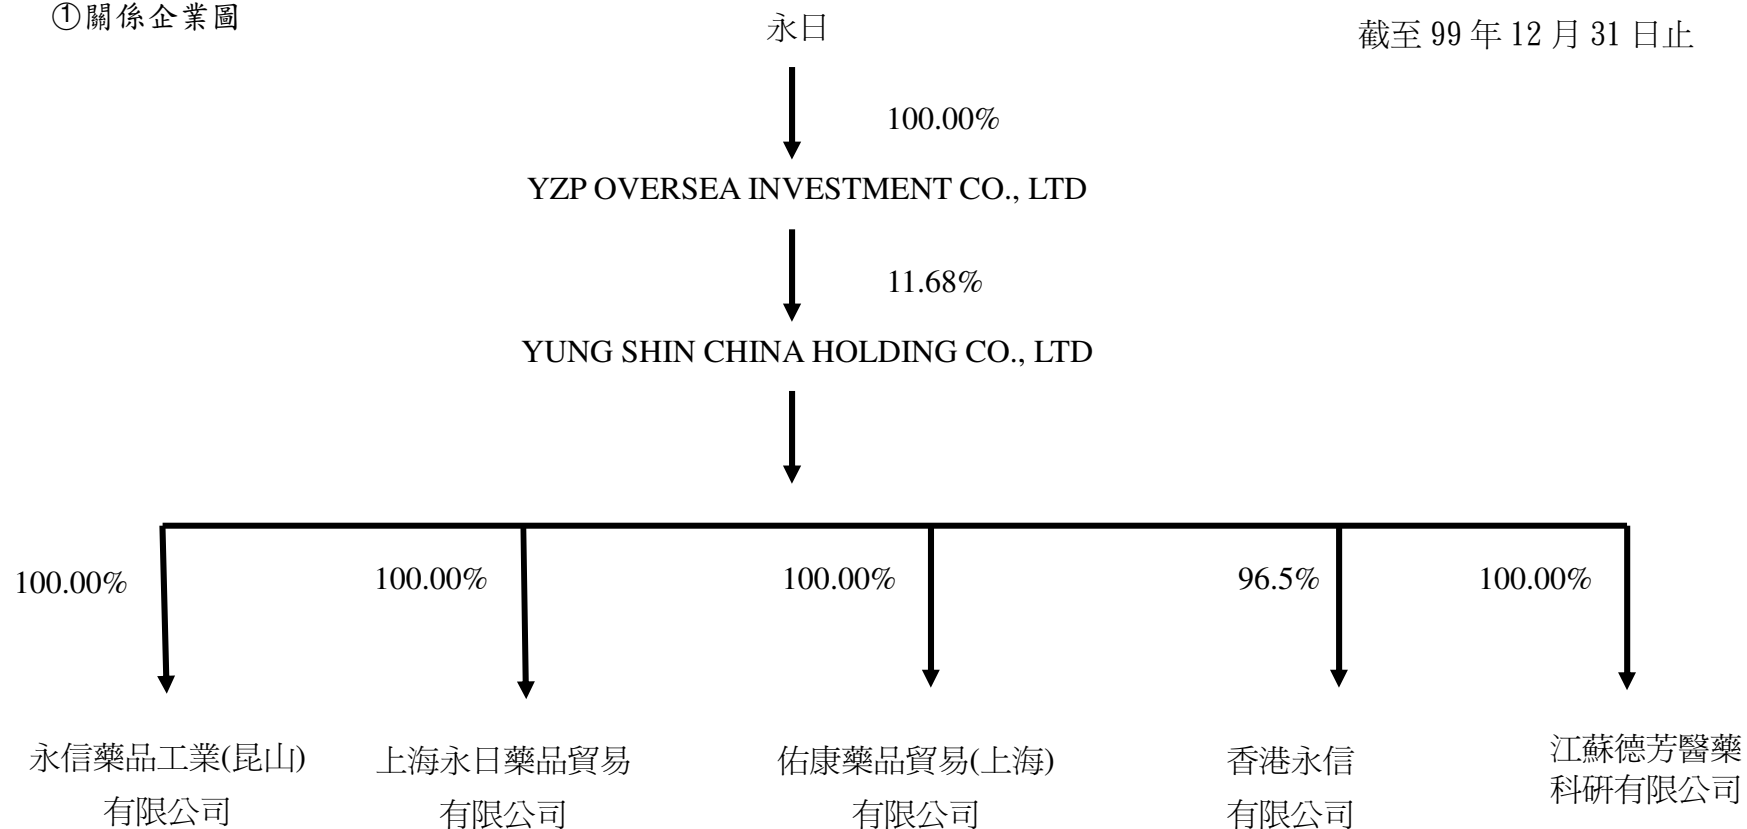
①關係企業圖

永日

截至 99 年 12 月 31 日止

100.00%

YZP OVERSEA INVESTMENT CO., LTD

11.68%

YUNG SHIN CHINA HOLDING CO., LTD

100.00%

100.00%

100.00%

96.5%

100.00%

永信藥品工業(昆山)有限公司

上海永日藥品貿易有限公司

佑康藥品貿易(上海)有限公司

香港永信有限公司

江蘇德芳醫藥科研有限公司